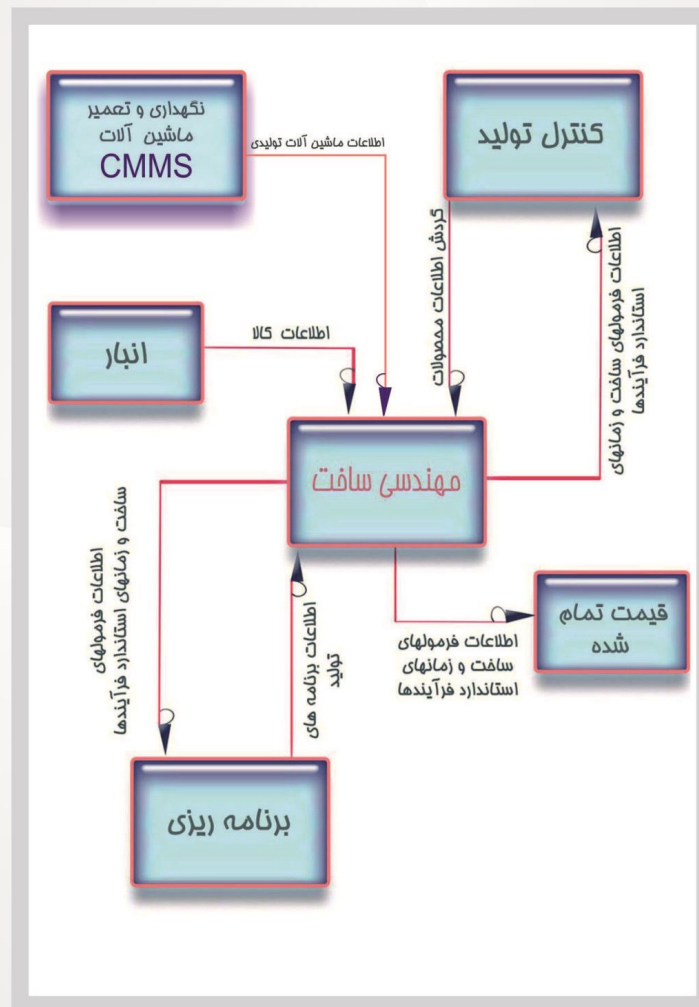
نگهداری و تعمیر ماشین آلات CMMS

اطلاعات ماشین آلات تولیدی

کنترل تولید

گردش اطلاعات محصولات

اطلاعات فرمولهای ساخت و زمانهای استاندارد فرآیندها

انبار

اطلاعات کالا

مهندسی ساخت

اطلاعات فرمولهای ساخت و زمانهای استاندارد فرآیندها

اطلاعات برنامه های تولید

قیمت تمام شده

اطلاعات فرمولهای ساخت و زمانهای استاندارد فرآیندها

برنامه ریزی